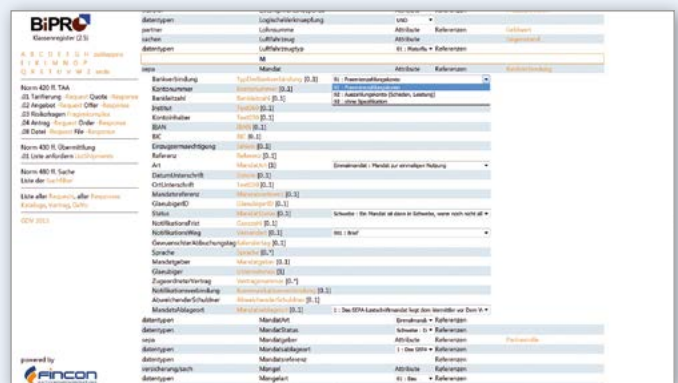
BiPRO
Klassenregister (2.5)

A B C D E F G H I J K L M N O P Q R S T U V W X Z Listen

Norm 420 ff. TAA
.01 Tarifierung · Request Quote · Response
.02 Angebot · Request Offer · Response
.03 Risikofragen · Fragenkomplex
.04 Antrag · Request Order · Response
.05 Datei · Request File · Response

Norm 430 ff. Übermittlung
.01 Liste anfordern · ListShipments

Norm 480 ff. Sache
Liste der Sachfälle

Liste aller Requests, aller Responses
Kataloge, Vertrag, Geho

GDV 2013

powered by
fincon

| | | | | | |
|---|---|---|---|---|---|
| datentypen | Logischeklärungsempfang | | Attribute | Referenzen | |
| partner | Lohnsumme | | Attribute | Referenzen | Geldbetrag |
| sachen | Luftfahrzeug | | Attribute | Referenzen | Gegenstand |
| datentypen | Luftfahrzeugtyp | | 01 : Motorflu | Referenzen | |
| | M | | | | |
| sepa | Mandat | | Attribute | Referenzen | Bankverbindung |
| Bankverbindung | TypBankverbindung [0..1] | | 01 : Praemienzahlungskonto | | |
| Kontonummer | Kontonummer [0..1] | | 01 : Praemienzahlungskonto | | |
| Bankleitzahl | Bankleitzahl [0..1] | | 02 : Auszahlungskonto (Schaden, Leistung) | | |
| Institut | Text[50] [0..1] | | 03 : ohne Spezifikation | | |
| Kontoinhaber | Text[70] [0..1] | | | | |
| IBAN | IBAN [0..1] | | | | |
| BIC | BIC [0..1] | | | | |
| Einzugsermächtigung | Jaheir [0..1] | | | | |
| Referenz | Referenz [0..1] | | | | |
| Art | Mandatart [1] | | Einmalmandat : Mandat zur einmaligen Nutzung | | |
| DatumUnterschrift | Datum [0..1] | | | | |
| OrtUnterschrift | Text[35] [0..1] | | | | |
| Mandatsreferenz | Mandatsreferenz [0..1] | | | | |
| GlaeubigerID | GlaeubigerID [0..1] | | | | |
| Status | Mandatstatus [0..1] | | Schwebe : Ein Mandat ist dann in Schwebe, wenn noch nicht all | | |
| NotifikationsFrist | Zahl[3] [0..1] | | | | |
| NotifikationsWeg | Versandart [0..1] | | 01 : Brief | | |
| GewuenschterAbbuchungstag | Kalendertag [0..1] | | | | |
| Sprache | Sprache [0..*] | | | | |
| Mandatgeber | Mandatgeber [0..1] | | | | |
| Glaeubiger | Unternehmen [1] | | | | |
| ZugeordneterVertrag | Vertragsnummer [0..*] | | | | |
| Notifikationsversendung | Notifikationsversendung [0..1] | | | | |
| AbweichenderSchuldner | AbweichenderSchuldner [0..1] | | | | |
| Mandatsablageort | Mandatsablageort [0..1] | | 1 : Das SEPA-Lastschriftmandat liegt dem Vermittler vor Dem V | | |
| datentypen | MandatArt | | Einmalmandi | Referenzen | |
| datentypen | MandatStatus | | Schwebe : D | Referenzen | |
| sepa | Mandatgeber | | Attribute | Referenzen | Partnerrolle |
| datentypen | Mandatsablageort | | 1 : Das SEPA | Referenzen | |
| datentypen | Mandatsreferenz | | Attribute | Referenzen | |
| versicherung/sach | Mangel | | Attribute | Referenzen | |
| datentypen | Mangelart | | 01 : Bau | Referenzen | |